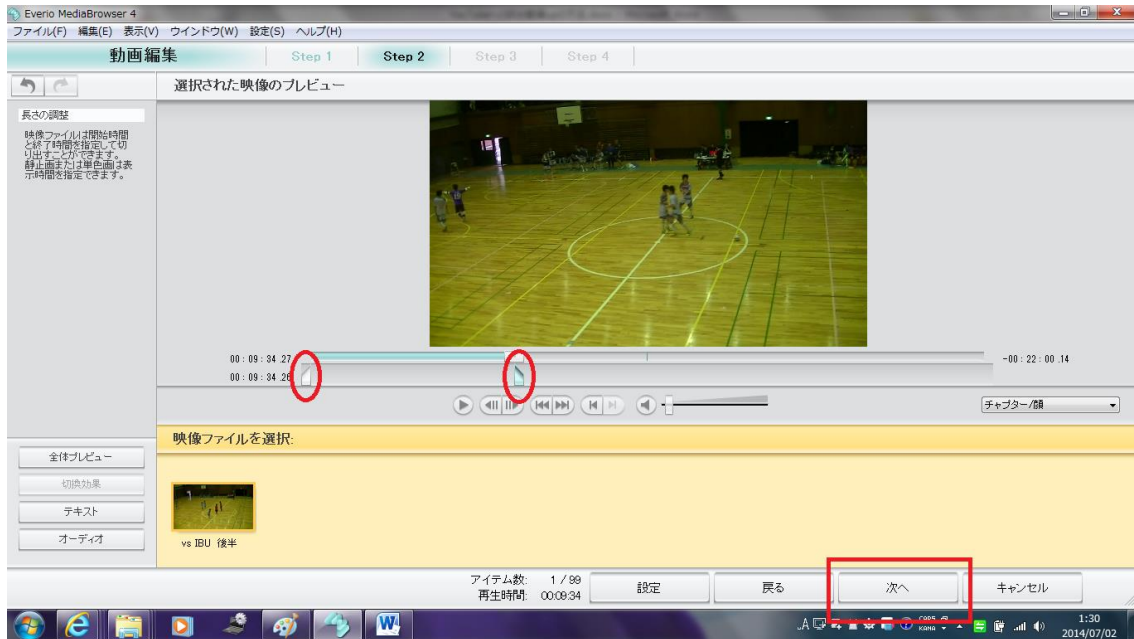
Everio MediaBrowser 4
ファイル(F) 編集(E) 表示(V) ウインドウ(W) 設定(S) ヘルプ(H)

動画編集
Step 1
Step 2
Step 3
Step 4

選択された映像のプレビュー

長さの調整

映像ファイルは開始時間と終了時間を指定して切り出すことができます。静止画または単色画は表示時間を指定できます。

00 : 09 : 34 .27
00 : 09 : 34 .26
-00 : 22 : 00 .14

チャプター/顔

映像ファイルを選択:

全体プレビュー
切換効果
テキスト
オーディオ

vs IBU 後半

アイテム数: 1 / 99
再生時間: 00:09:34
設定
戻る
次へ
キャンセル

1:30
2014/07/02